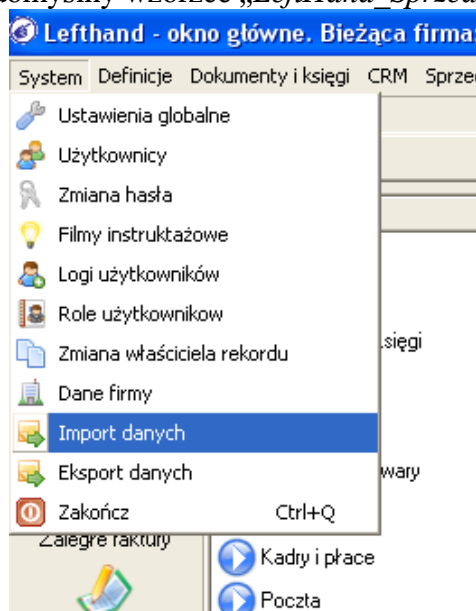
domyślny wzorzec „Lefthand_Sprzed

Lefthand - okno główne. Bieżąca firma

System Definicje Dokumenty i księgi CRM Sprzed

Ustawienia globalne
Użytkownicy
Zmiana hasła
Filmy instruktażowe
Logi użytkowników
Role użytkowników
Zmiana właściciela rekordu
Dane firmy
Import danych
Eksport danych
Zakończ Ctrl+Q

księgi
wary
Zaległe faktury
Kadry i płace
Poczta